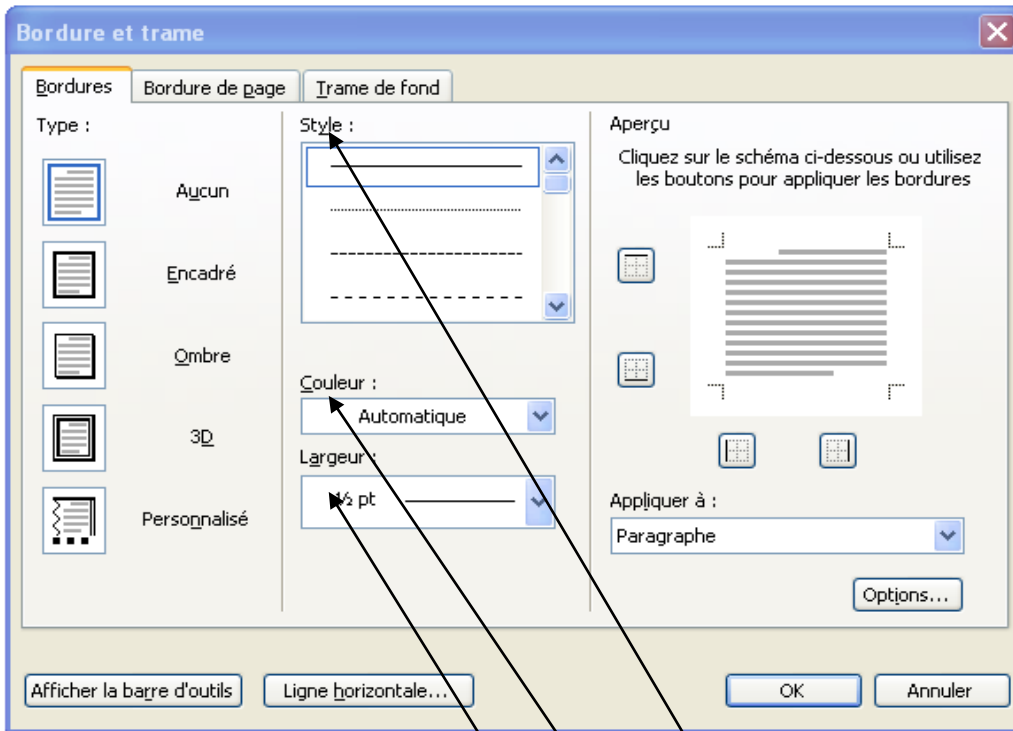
Bordure et trame

Bordures | Bordure de page | Trame de fond

Type :

Aucun

Encadré

Ombre

3D

Personnalisé

Style :

Couleur :

Automatique

Largeur :

½ pt

Aperçu

Cliquez sur le schéma ci-dessous ou utilisez les boutons pour appliquer les bordures

Appliquer à :

Paragraphe

Options...

Afficher la barre d'outils

Ligne horizontale...

OK

Annuler